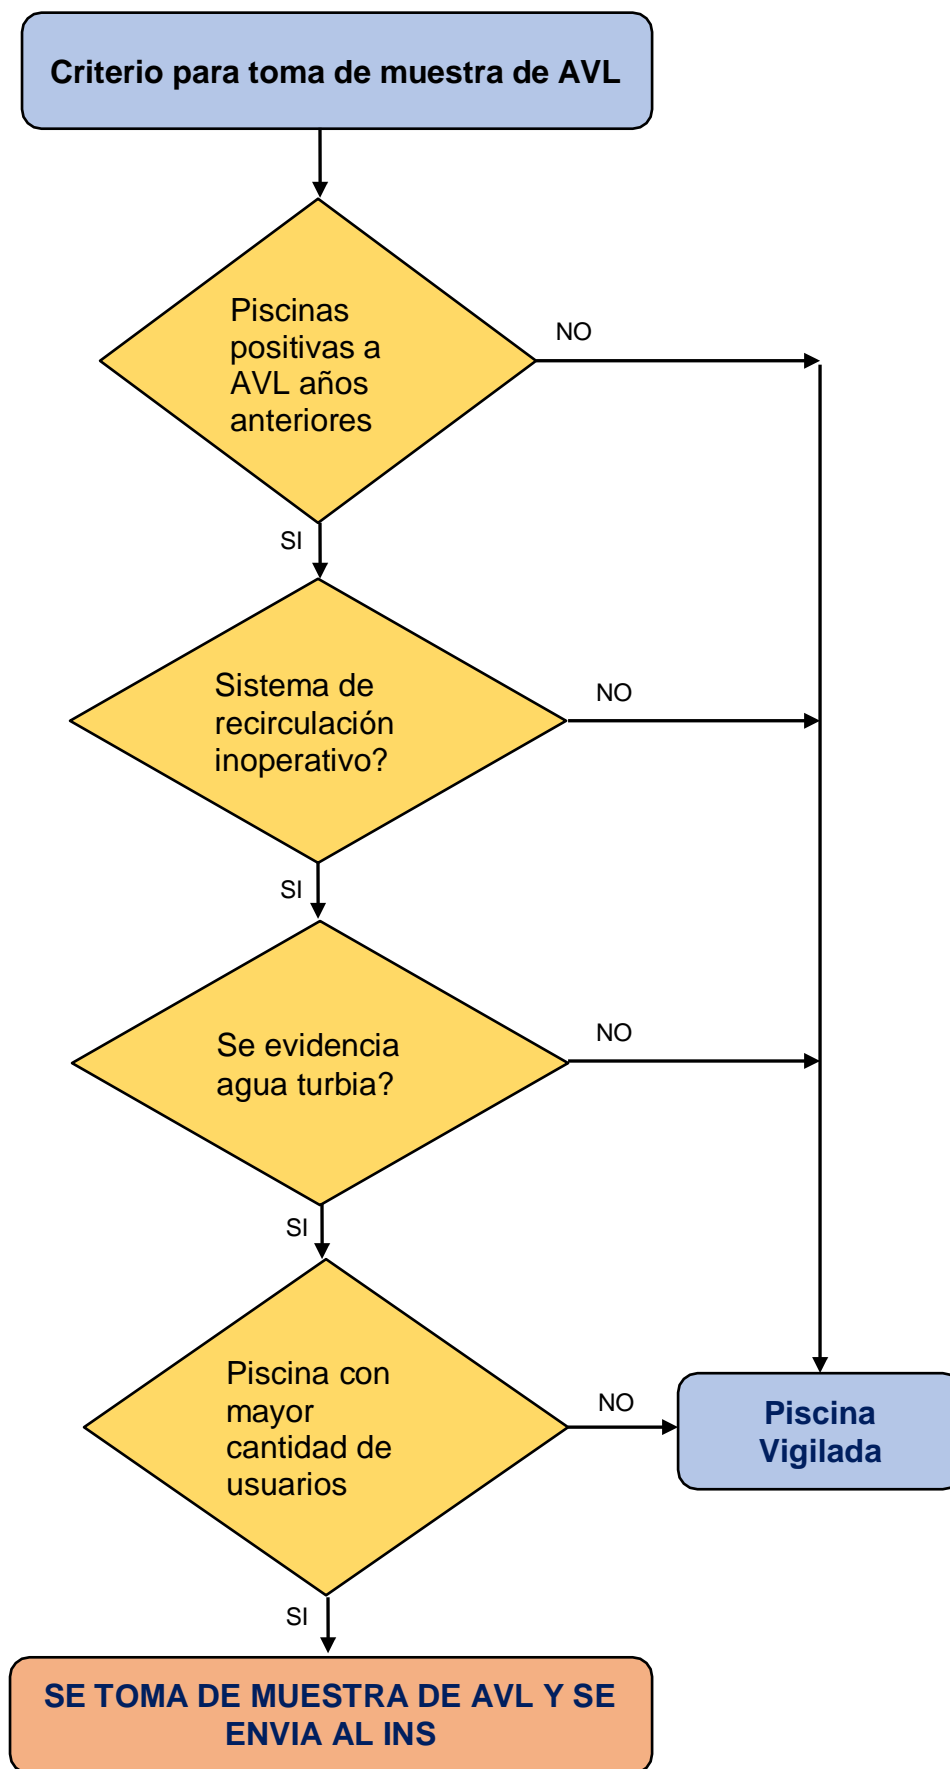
Criterio para toma de muestra de AVL

Piscinas positivas a AVL años anteriores

NO

SI

Sistema de recirculación inoperativo?

NO

SI

Se evidencia agua turbia?

NO

SI

Piscina con mayor cantidad de usuarios

NO

Piscina Vigilada

SI

SE TOMA DE MUESTRA DE AVL Y SE ENVIA AL INS